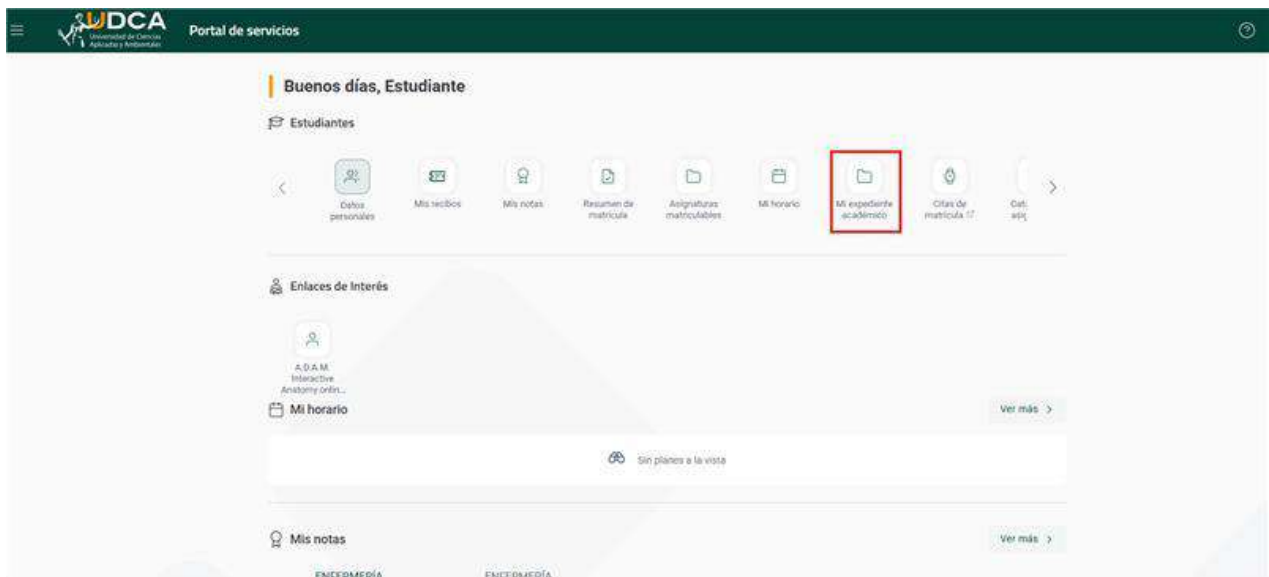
UDCA
Universidad de Ciencias Aplicadas y Ambientales

Portal de servicios

Buenos días, Estudiante

Estudiantes

Datos personales
Mis recibos
Mis notas
Resumen de matrícula
Asignaturas matriculables
Mi horario
Mi expediente académico
Citas de matrícula 17
Dat asig

Enlaces de Interés

A.D.A.M. Interactive Anatomy onlin...

Mi horario
Ver más >

Sin planes a la vista

Mis notas
Ver más >

ENFERMERÍA
ENFERMERÍA